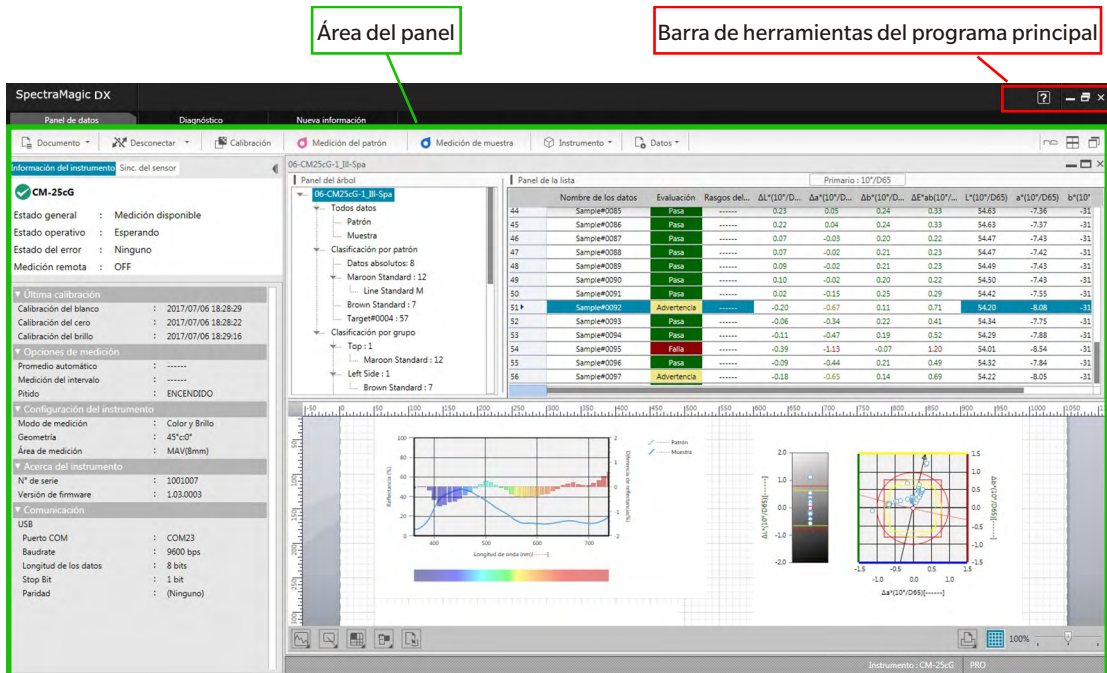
Área del panel

Barra de herramientas del programa principal

SpectraMagic DX

Panel de datos | Diagnóstico | Nueva información

Documento | Desconectar | Calibración | Medición del patrón | Medición de muestra | Instrumento | Datos

Información del instrumento | Sinc. del sensor

CM-25cG

Estado general : Medición disponible
Estado operativo : Esperando
Estado del error : Ninguno
Medición remota : OFF

▼ Última calibración
Calibración del blanco : 2017/07/06 18:28:29
Calibración del cero : 2017/07/06 18:28:22
Calibración del brillo : 2017/07/06 18:29:16
▼ Opciones de medición
Promedio automático : ------
Medición del intervalo : ------
Pitido : ENCENDIDO
▼ Configuración del instrumento
Modo de medición : Color y Brillo
Geometría : 45°c:0°
Área de medición : MAV(8mm)
▼ Acerca del instrumento
N° de serie : 1001007
Versión de firmware : 1.03.0003
▼ Comunicación
USB
Puerto COM : COM23
Baudrate : 9600 bps
Longitud de los datos : 8 bits
Stop Bit : 1 bit
Paridad : (Ninguno)

06-CM25cG-1_III-Spa

Panel del árbol
06-CM25cG-1_III-Spa
Todos datos
Patrón
Muestra
Clasificación por patrón
Datos absolutos: 8
Maroon Standard : 12
Line Standard M
Brown Standard : 7
Target#0004 : 57
Clasificación por grupo
Top : 1
Maroon Standard : 12
Left Side : 1
Brown Standard : 7

Panel de la lista
Primario : 10°/D65

| | Nombre de los datos | Evaluación | Rasgos del... | ΔL*(10°/D... | Δa*(10°/D... | Δb*(10°/D... | ΔE*ab(10°/... | L*(10°/D65) | a*(10°/D65) | b*(10° |
|---|---|---|---|---|---|---|---|---|---|---|
| 44 | Sample#0085 | Pasa | ------ | 0.23 | 0.05 | 0.24 | 0.33 | 54.63 | -7.36 | -31 |
| 45 | Sample#0086 | Pasa | ------ | 0.22 | 0.04 | 0.24 | 0.33 | 54.63 | -7.37 | -31 |
| 46 | Sample#0087 | Pasa | ------ | 0.07 | -0.03 | 0.20 | 0.22 | 54.47 | -7.43 | -31 |
| 47 | Sample#0088 | Pasa | ------ | 0.07 | -0.02 | 0.21 | 0.23 | 54.47 | -7.42 | -31 |
| 48 | Sample#0089 | Pasa | ------ | 0.09 | -0.02 | 0.21 | 0.23 | 54.49 | -7.43 | -31 |
| 49 | Sample#0090 | Pasa | ------ | 0.10 | -0.02 | 0.20 | 0.22 | 54.50 | -7.43 | -31 |
| 50 | Sample#0091 | Pasa | ------ | 0.02 | -0.15 | 0.25 | 0.29 | 54.42 | -7.55 | -31 |
| 51 | Sample#0092 | Advertencia | ------ | -0.20 | -0.67 | 0.11 | 0.71 | 54.20 | -8.08 | -31 |
| 52 | Sample#0093 | Pasa | ------ | -0.06 | -0.34 | 0.22 | 0.41 | 54.34 | -7.75 | -31 |
| 53 | Sample#0094 | Pasa | ------ | -0.11 | -0.47 | 0.19 | 0.52 | 54.29 | -7.88 | -31 |
| 54 | Sample#0095 | Falla | ------ | -0.39 | -1.13 | -0.07 | 1.20 | 54.01 | -8.54 | -31 |
| 55 | Sample#0096 | Pasa | ------ | -0.09 | -0.44 | 0.21 | 0.49 | 54.32 | -7.84 | -31 |
| 56 | Sample#0097 | Advertencia | ------ | -0.18 | -0.65 | 0.14 | 0.69 | 54.22 | -8.05 | -31 |

Patrón
Muestra
Reflectancia (%)
Diferencia de reflectancia(%)
Longitud de onda (nm)[------]
400 500 600 700
ΔL*(10°/D65)[------]
Δa*(10°/D65)[------]
Δb*(10°/D65)[------]

100%
Instrumento : CM-25cG | PRO